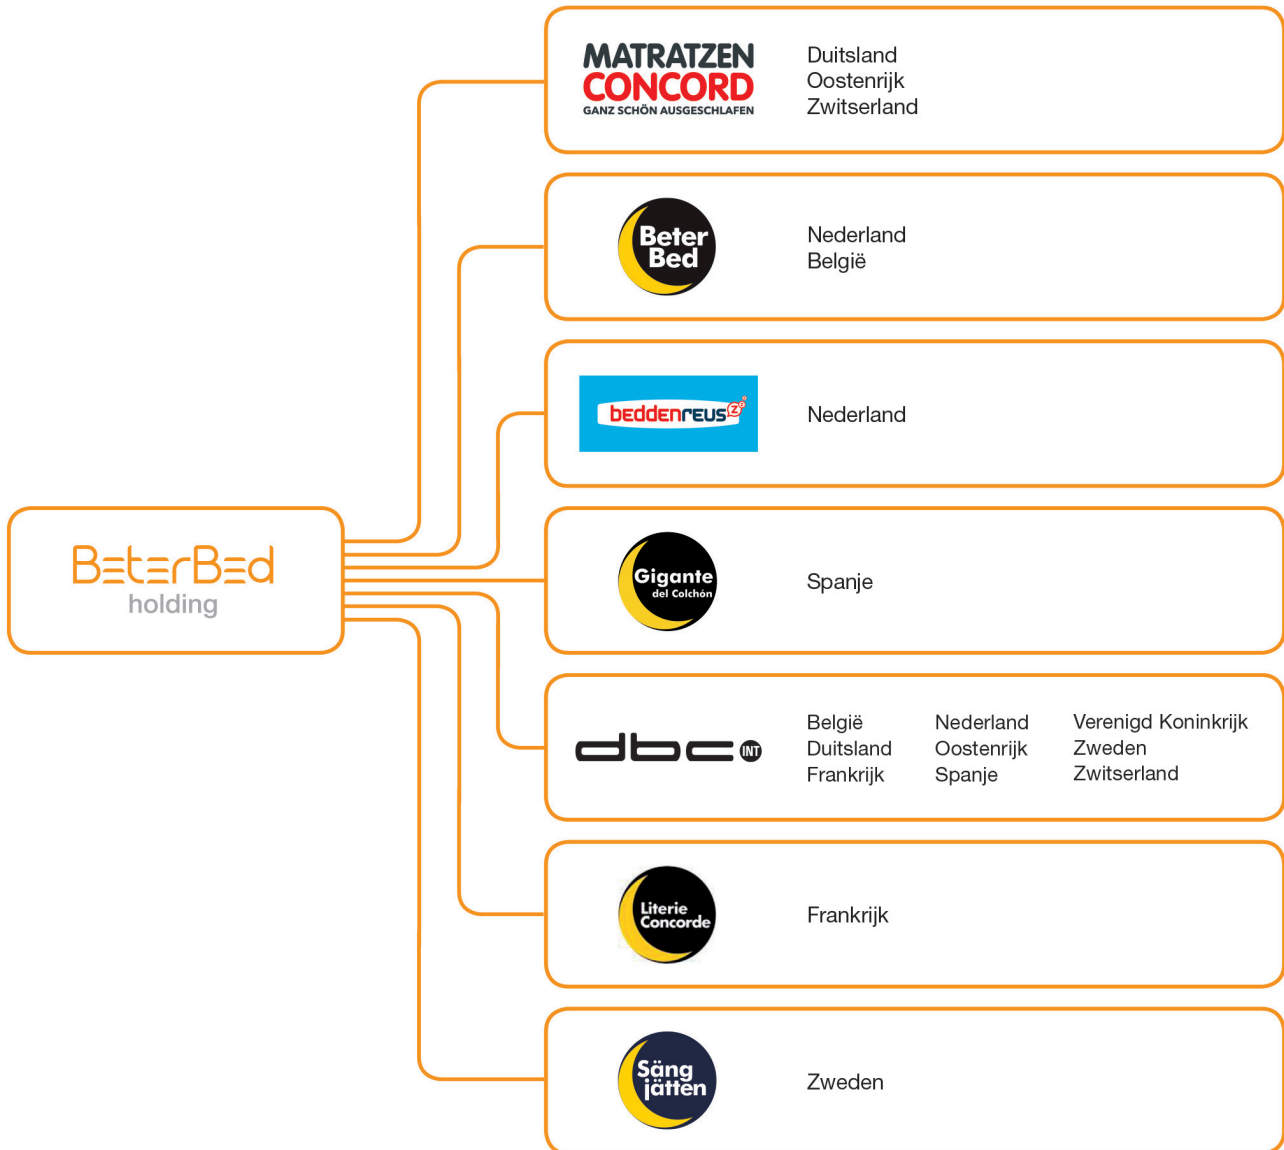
BeterBed
holding

MATRATZEN
CONCORD
GANZ SCHÖN AUSGESCHLAFEN

Duitsland
Oostenrijk
Zwitserland

Beter Bed

Nederland
België

beddenreus

Nederland

Gigante
del Colchón

Spanje

dbc INT

België
Duitsland
Frankrijk

Nederland
Oostenrijk
Spanje

Verenigd Koninkrijk
Zweden
Zwitserland

Literie
Concorde

Frankrijk

Säng
jätten

Zweden